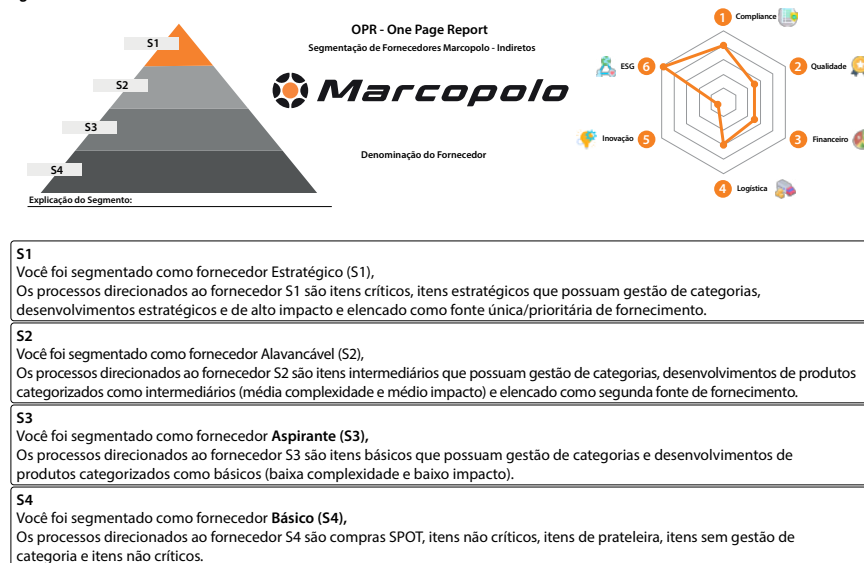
S1
S2
S3
S4
Explicação do Segmento:

OPR - One Page Report
Segmentação de Fornecedores Marcopolo - Indiretos

Marcopolo

Denominação do Fornecedor

1 Compliance
2 Qualidade
3 Financeiro
4 Logística
5 Inovação
6 ESG

S1
Você foi segmentado como fornecedor Estratégico (S1),
Os processos direcionados ao fornecedor S1 são itens críticos, itens estratégicos que possuam gestão de categorias, desenvolvimentos estratégicos e de alto impacto e elencado como fonte única/prioritária de fornecimento.

S2
Você foi segmentado como fornecedor Alavancável (S2),
Os processos direcionados ao fornecedor S2 são itens intermediários que possuam gestão de categorias, desenvolvimentos de produtos categorizados como intermediários (média complexidade e médio impacto) e elencado como segunda fonte de fornecimento.

S3
Você foi segmentado como fornecedor **Aspirante (S3),**
Os processos direcionados ao fornecedor S3 são itens básicos que possuam gestão de categorias e desenvolvimentos de produtos categorizados como básicos (baixa complexidade e baixo impacto).

S4
Você foi segmentado como fornecedor **Básico (S4),**
Os processos direcionados ao fornecedor S4 são compras SPOT, itens não críticos, itens de prateleira, itens sem gestão de categoria e itens não críticos.